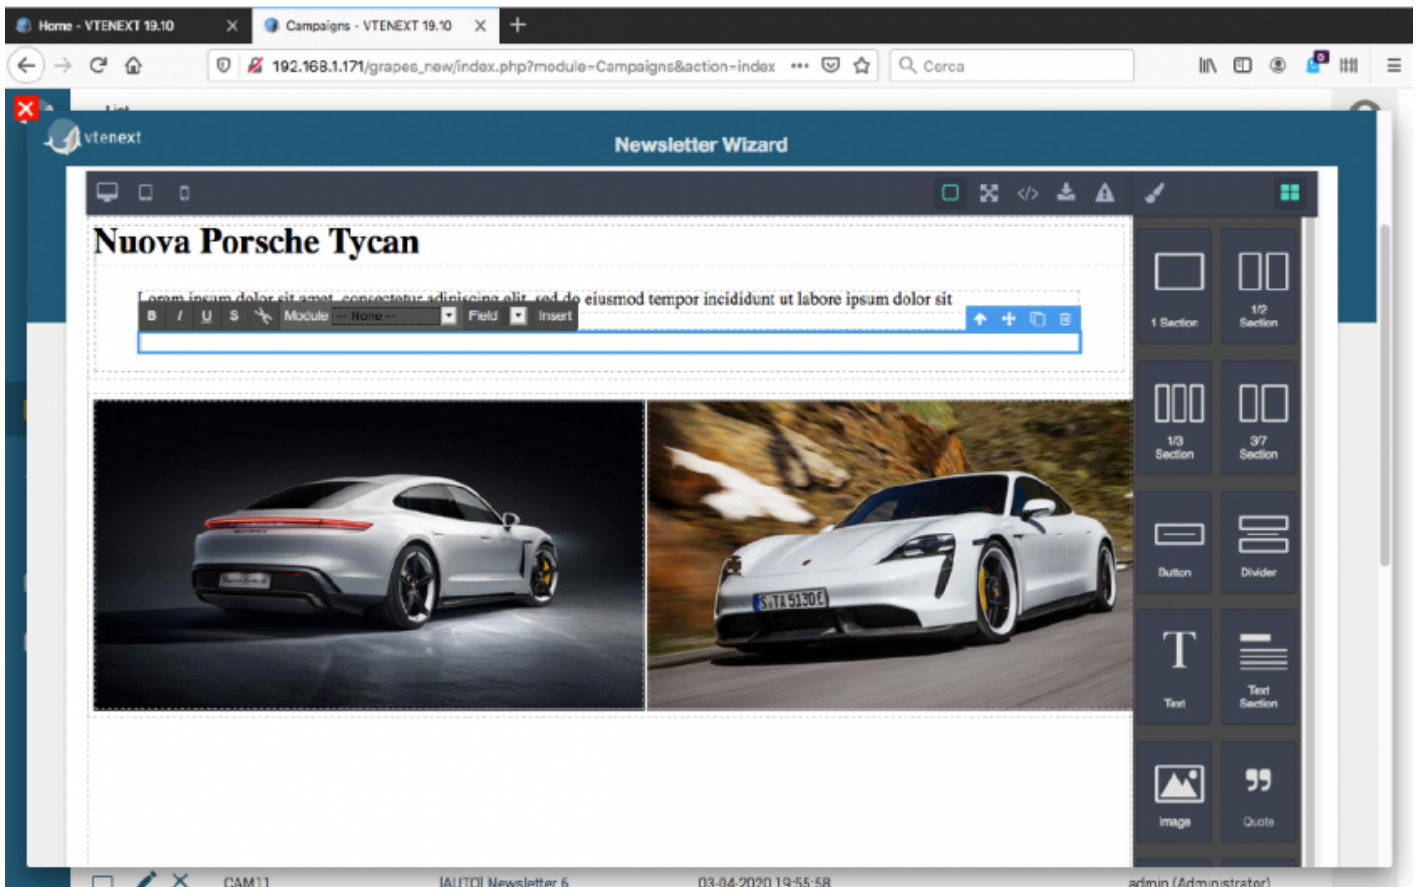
Home - VTENEXT 19.10
Campaigns - VTENEXT 19.10
192.168.1.171/grapes_new/index.php?module=Campaigns&action=index
Cerca
vtenext
Newsletter Wizard
Nuova Porsche Tycan
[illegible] eiusmod tempor incididunt ut labore ipsum dolor sit
B I U S Module -- None -- Field Insert
1 Section
1/2 Section
1/3 Section
3/7 Section
Button
Divider
Text
Text Section
Image
Quote
CAM11
[AUTO] Newsletter 6
03-04-2020 19:55:58
admin (Administrator)